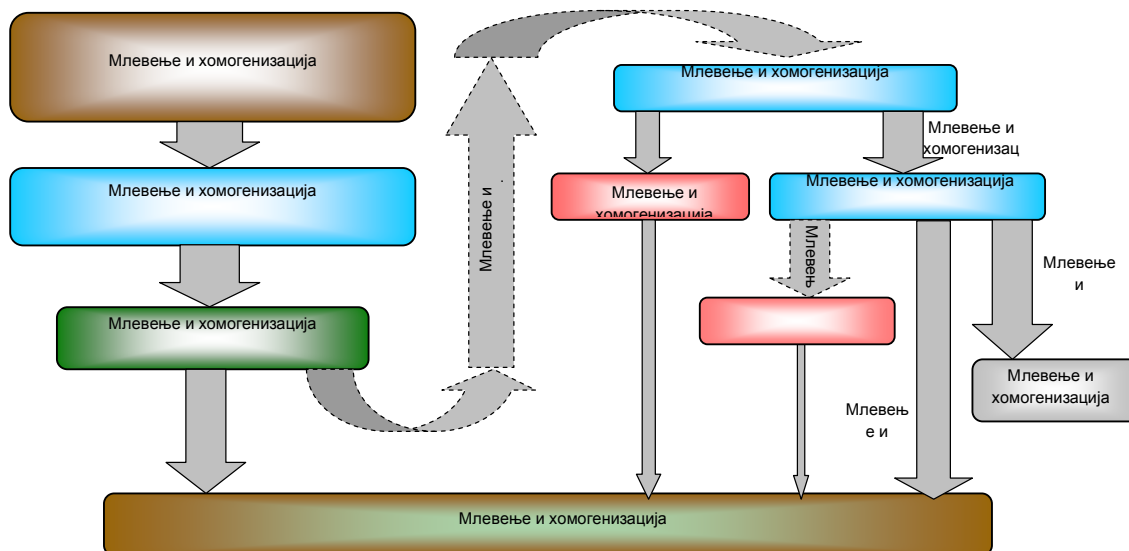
Млевење и хомогенизација

Млевење и хомогенизација

Млевење и хомогенизација

Млевење и

Млевење и хомогенизација

Млевење и хомогенизац

Млевење и хомогенизација

Млевење и хомогенизација

Млевењ

Млевење и

Млевење и хомогенизација

Млевењ е и

Млевење и хомогенизација